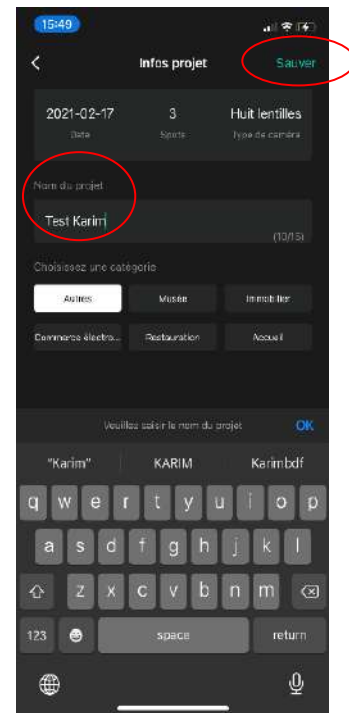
15:49

Infos projet

Sauver

2021-02-17
Date

3
Spots

Huit lentilles
Type de caméra

Nom du projet

Test Karim

(10/15)

Choisissez une catégorie

Autres

Musée

Immobilier

Commerce électro...

Restauration

Accueil

Veuillez saisir le nom du projet

OK

"Karim"

KARIM

Karimbdf

q w e r t y u i o p
a s d f g h j k l
z x c v b n m

123

space

return